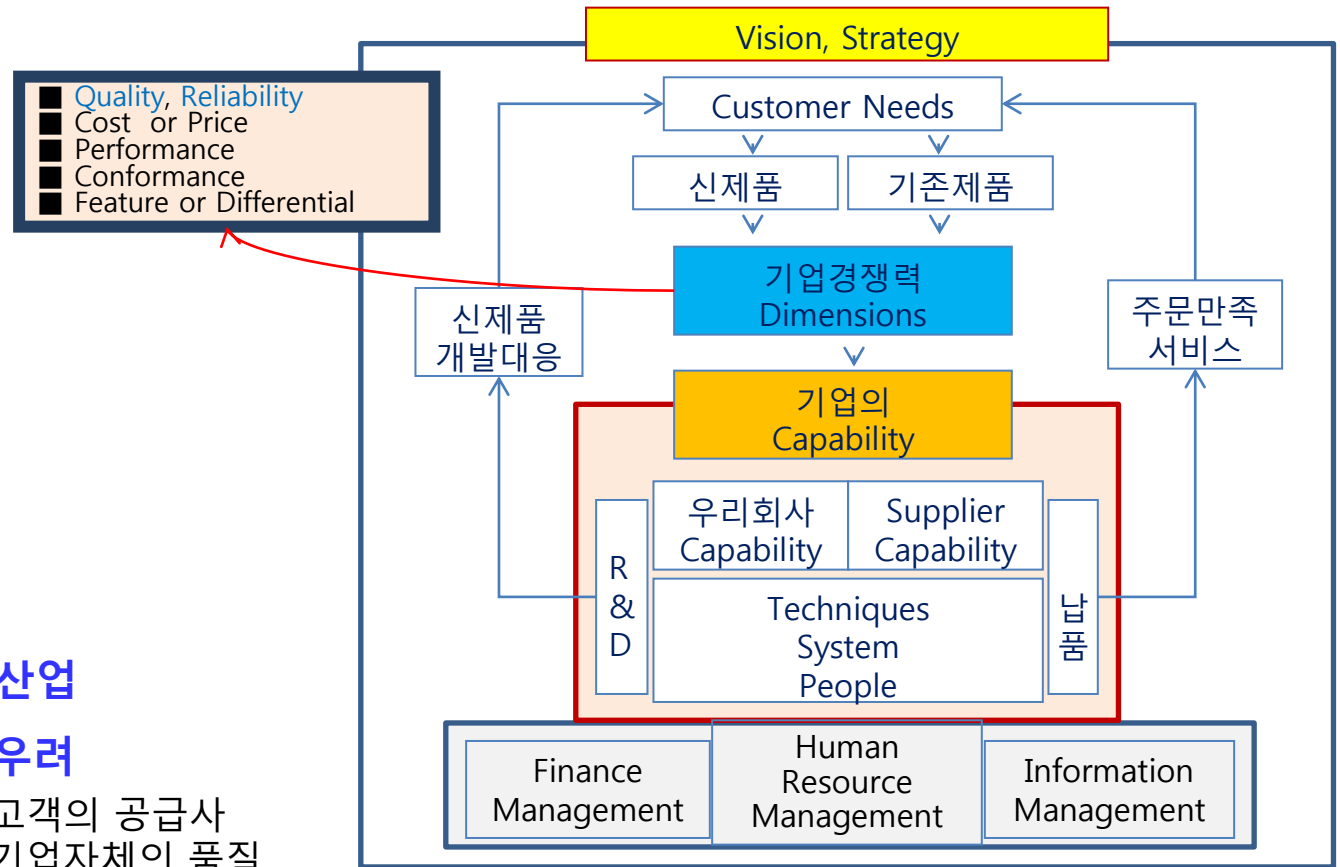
■ Quality, Reliability
■ Cost or Price
■ Performance
■ Conformance
■ Feature or Differential

Vision, Strategy

Customer Needs

신제품

기존제품

기업경쟁력
Dimensions

신제품
개발대응

주문만족
서비스

기업의
Capability

R
&
D

우리회사
Capability

Supplier
Capability

Techniques
System
People

납
품

Finance
Management

Human
Resource
Management

Information
Management

산업

우려

고객의 공급사
기업자체의 품질